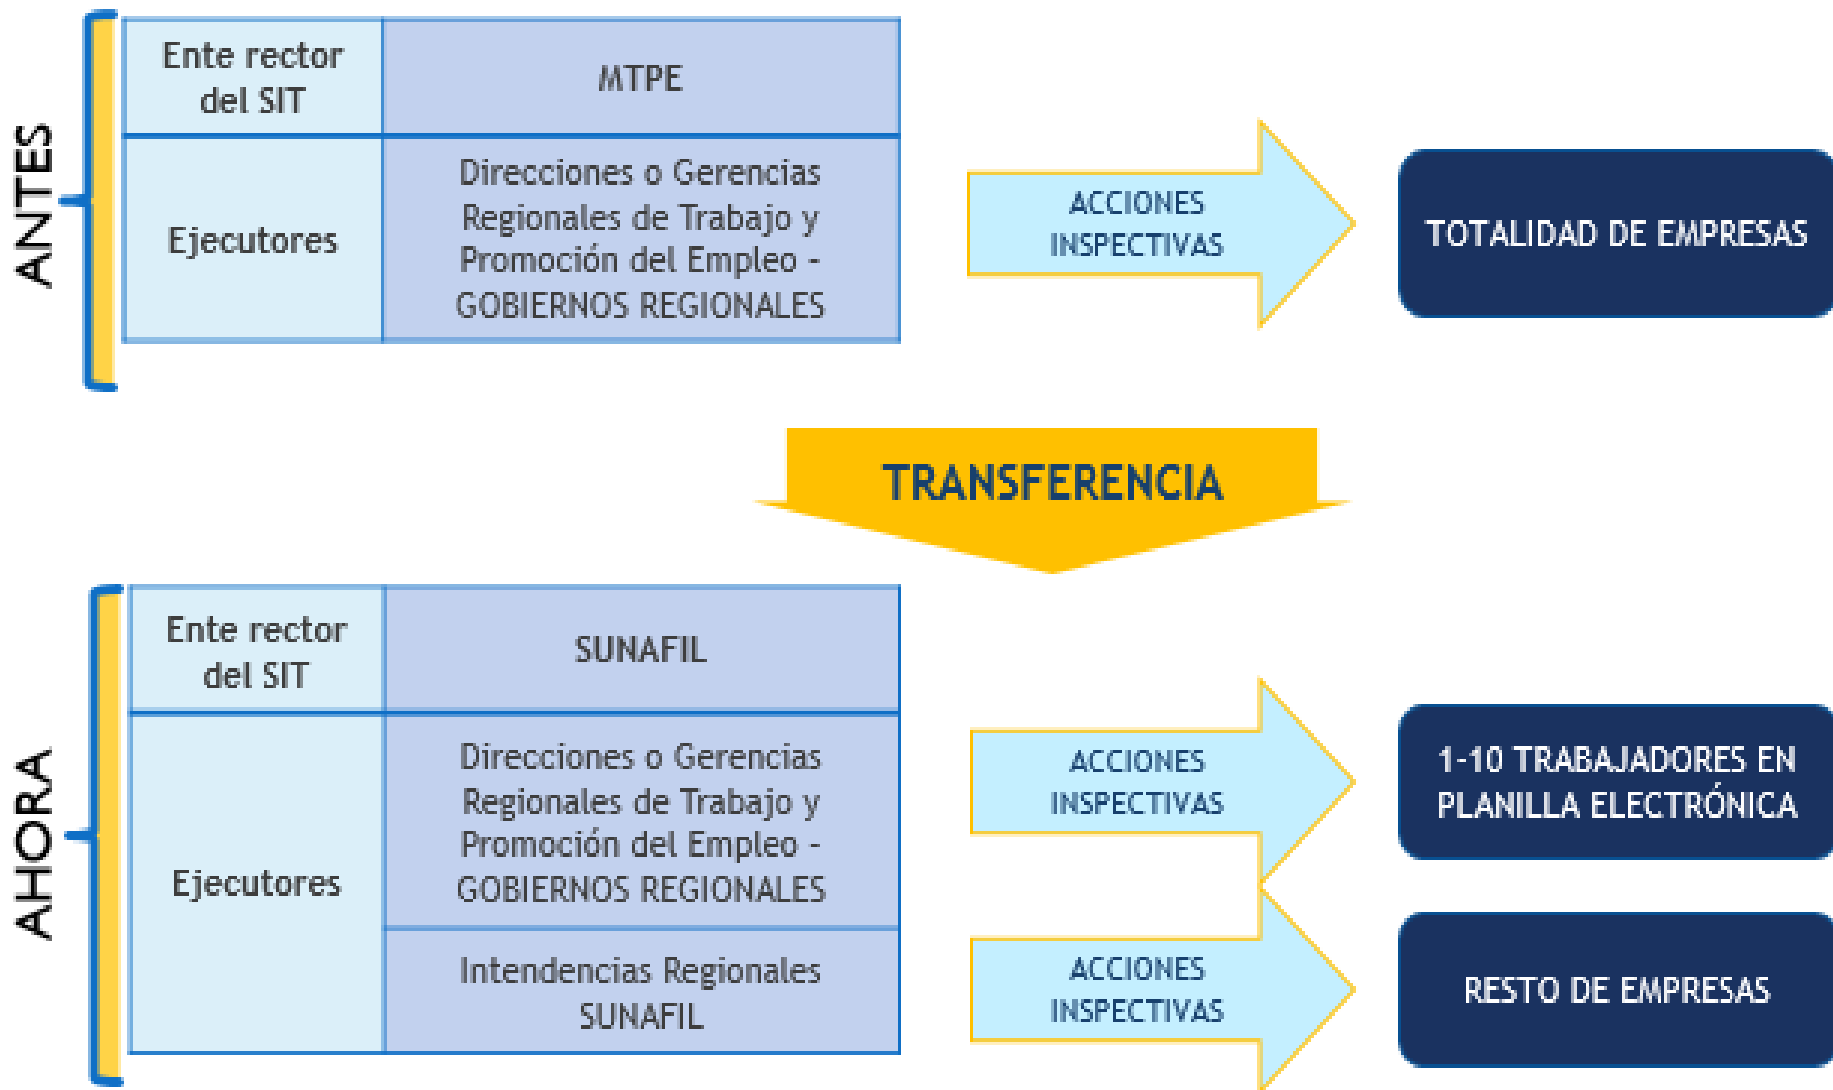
ANTES

| Ente rector del SIT | MTPE |
|---|---|
| Ejecutores | Direcciones o Gerencias Regionales de Trabajo y Promoción del Empleo - GOBIERNOS REGIONALES |

ACCIONES INSPECTIVAS

TOTALIDAD DE EMPRESAS

TRANSFERENCIA

AHORA

| Ente rector del SIT | SUNAFIL |
|---|---|
| Ejecutores | Direcciones o Gerencias Regionales de Trabajo y Promoción del Empleo - GOBIERNOS REGIONALES |
| | Intendencias Regionales SUNAFIL |

ACCIONES INSPECTIVAS

1-10 TRABAJADORES EN PLANILLA ELECTRÓNICA

ACCIONES INSPECTIVAS

RESTO DE EMPRESAS